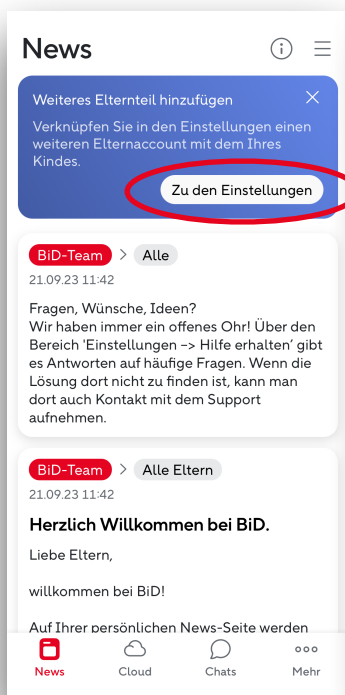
News

Weiteres Elternteil hinzufügen

Verknüpfen Sie in den Einstellungen einen weiteren Elternaccount mit dem Ihres Kindes.

Zu den Einstellungen

BiD-Team > Alle

21.09.23 11:42

Fragen, Wünsche, Ideen?
Wir haben immer ein offenes Ohr! Über den Bereich 'Einstellungen -> Hilfe erhalten' gibt es Antworten auf häufige Fragen. Wenn die Lösung dort nicht zu finden ist, kann man dort auch Kontakt mit dem Support aufnehmen.

BiD-Team > Alle Eltern

21.09.23 11:42

Herzlich Willkommen bei BiD.

Liebe Eltern,

willkommen bei BiD!

Auf Ihrer persönlichen News-Seite werden

News Cloud Chats Mehr